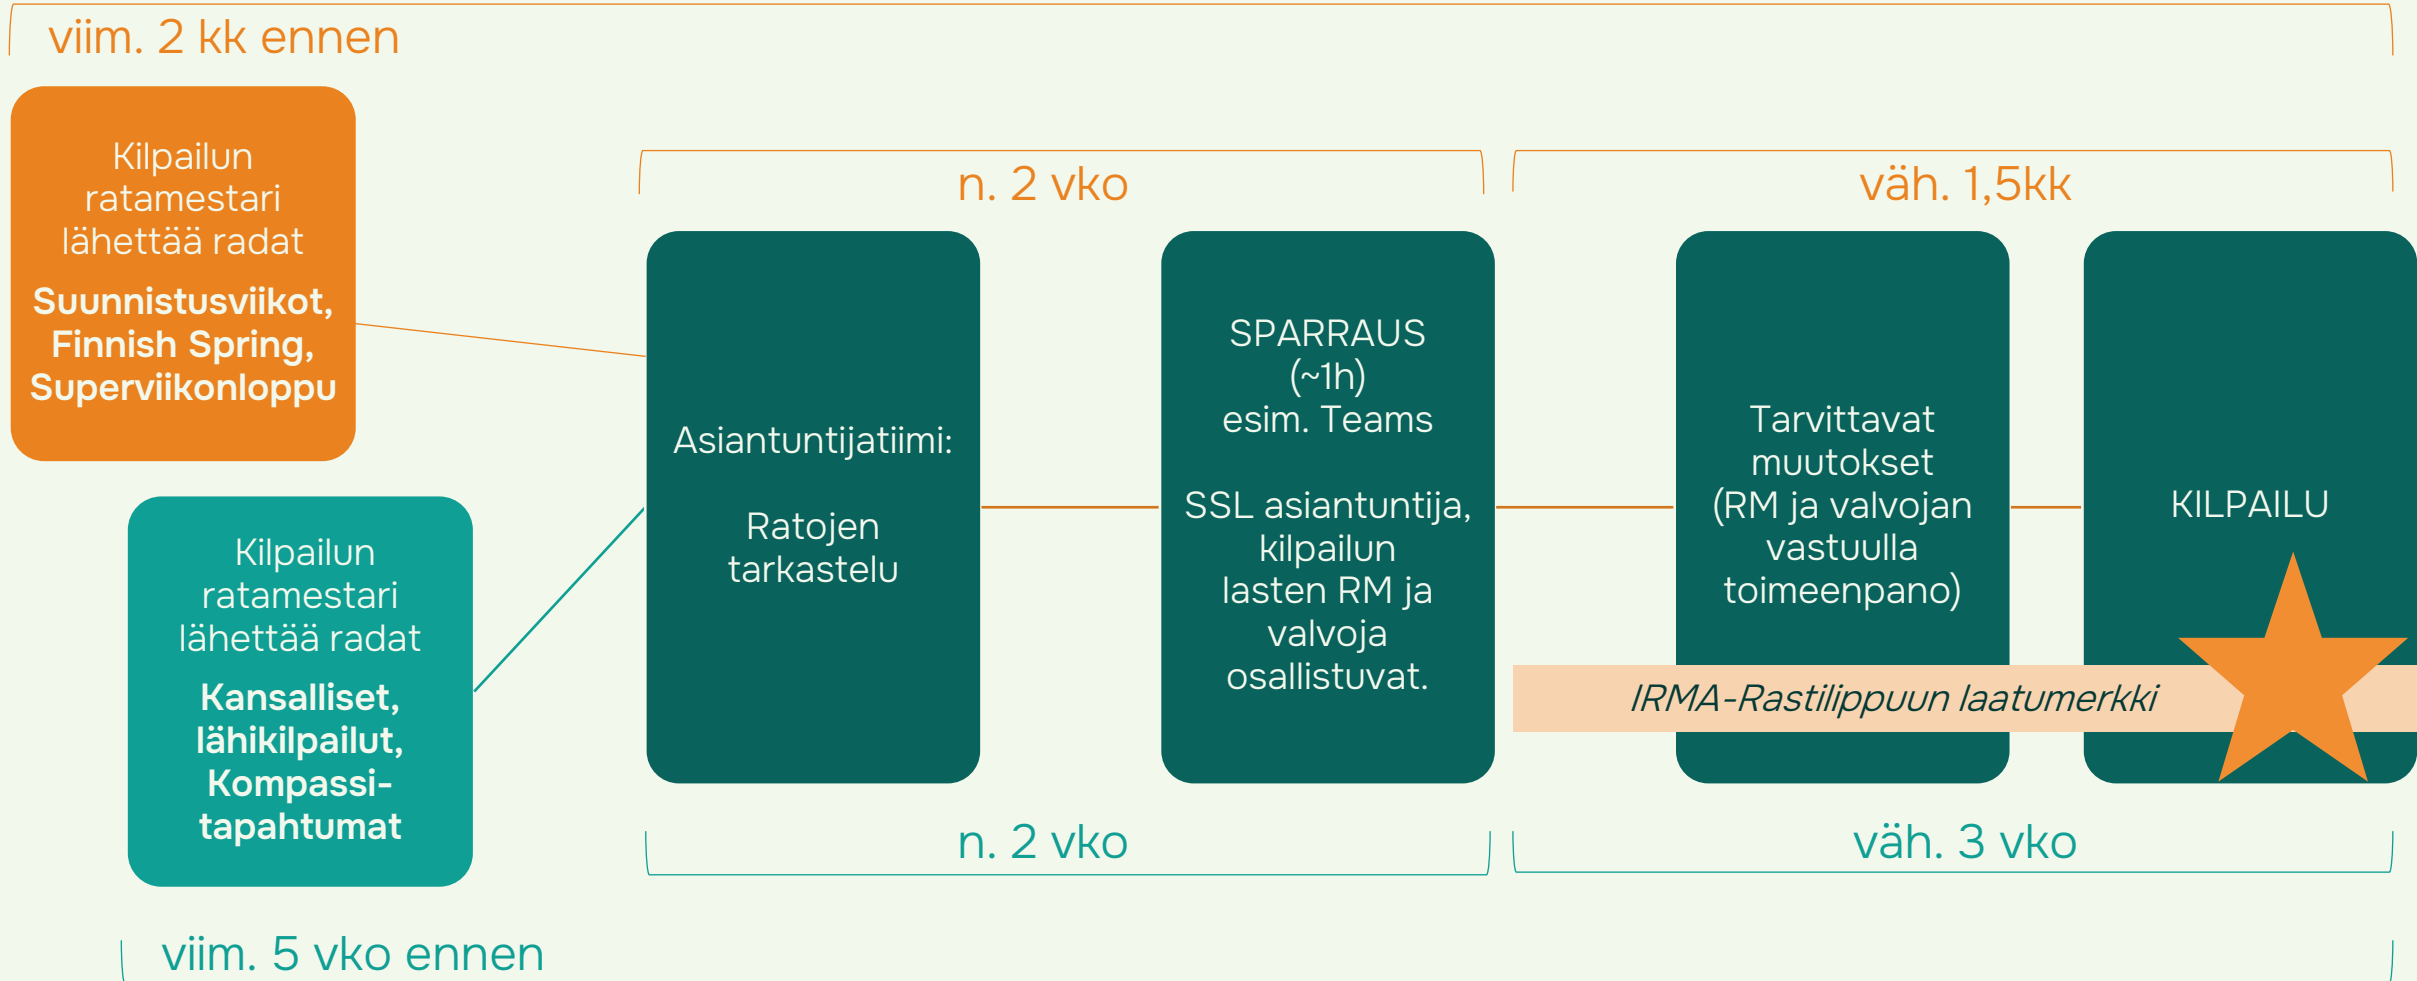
viim. 2 kk ennen

Kilpailun ratamestari lähettää radat

**Suunnistusviikot, Finnish Spring, Superviikonloppu**

Kilpailun ratamestari lähettää radat

**Kansalliset, lähikilpailut, Kompassi-tapahtumat**

n. 2 vko

väh. 1,5kk

Asiantuntijatiimi:

Ratojen tarkastelu

SPARRAUS (~1h) esim. Teams

SSL asiantuntija, kilpailun lasten RM ja valvoja osallistuvat.

Tarvittavat muutokset (RM ja valvojan vastuulla toimeenpano)

KILPAILU

*IRMA-Rastilippuun laatumerkki*

n. 2 vko

väh. 3 vko

viim. 5 vko ennen